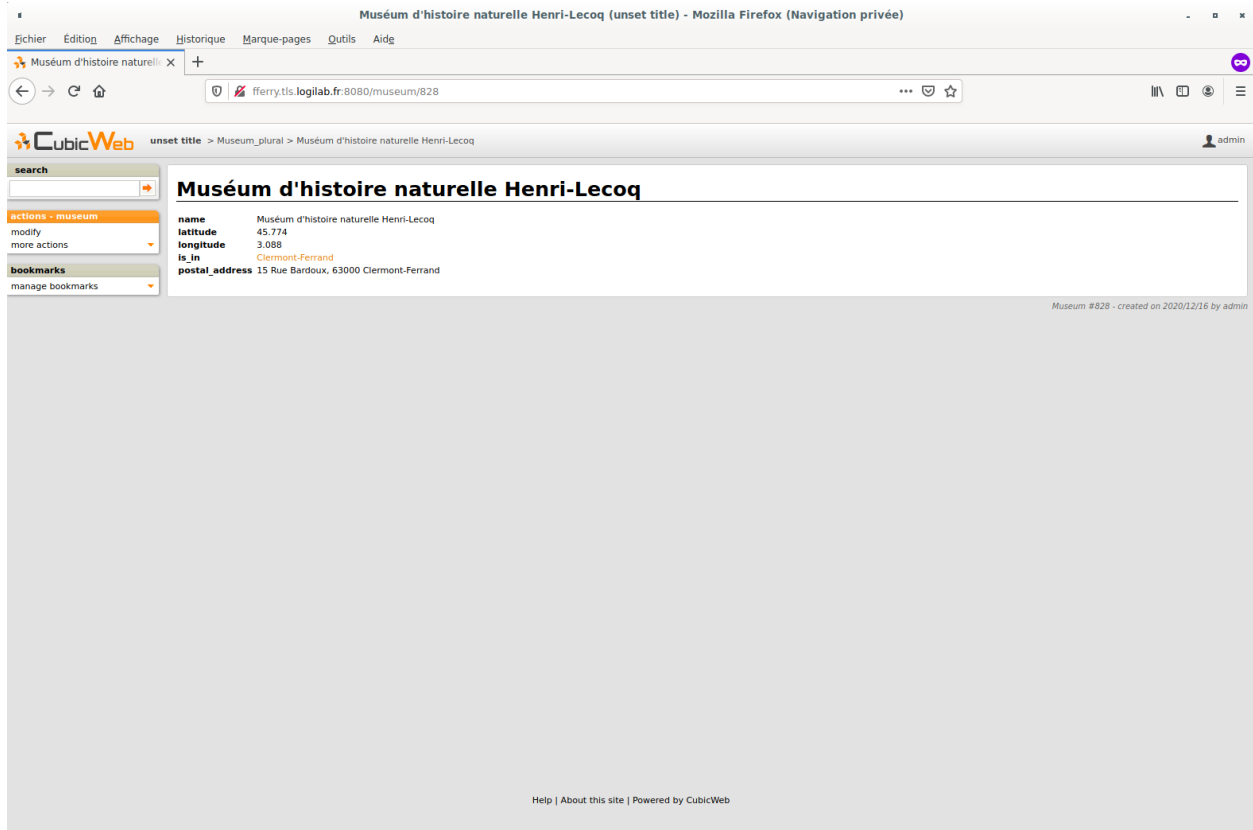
Muséum d'histoire naturelle Henri-Lecoq (unset title) - Mozilla Firefox (Navigation privée)

Fichier Édition Affichage Historique Marque-pages Outils Aide

Muséum d'histoire naturelle

fferry.tls.logilab.fr:8080/museum/828

CubicWeb unset title > Museum_plural > Muséum d'histoire naturelle Henri-Lecoq

admin

search

actions - museum
modify
more actions

bookmarks
manage bookmarks

Muséum d'histoire naturelle Henri-Lecoq

| | |
|---|---|
| name | Muséum d'histoire naturelle Henri-Lecoq |
| latitude | 45.774 |
| longitude | 3.088 |
| is_in | Clermont-Ferrand |
| postal_address | 15 Rue Bardoux, 63000 Clermont-Ferrand |

Museum #828 - created on 2020/12/16 by admin

Help | About this site | Powered by CubicWeb